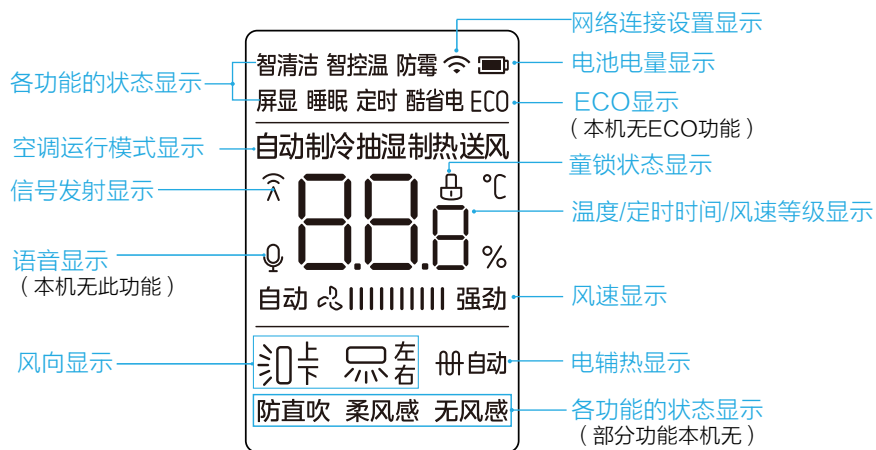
网络连接设置显示

电池电量显示

各功能的状态显示

ECO显示
（本机无ECO功能）

空调运行模式显示

童锁状态显示

信号发射显示

温度/定时时间/风速等级显示

语音显示
（本机无此功能）

风速显示

风向显示

电辅热显示

各功能的状态显示
（部分功能本机无）

智清洁 智控温 防霉

屏显 睡眠 定时 酷省电 ECO

自动制冷抽湿制热送风

88.8 ℃ %

自动 强劲

上 下 左 右

自动

防直吹 柔风感 无风感